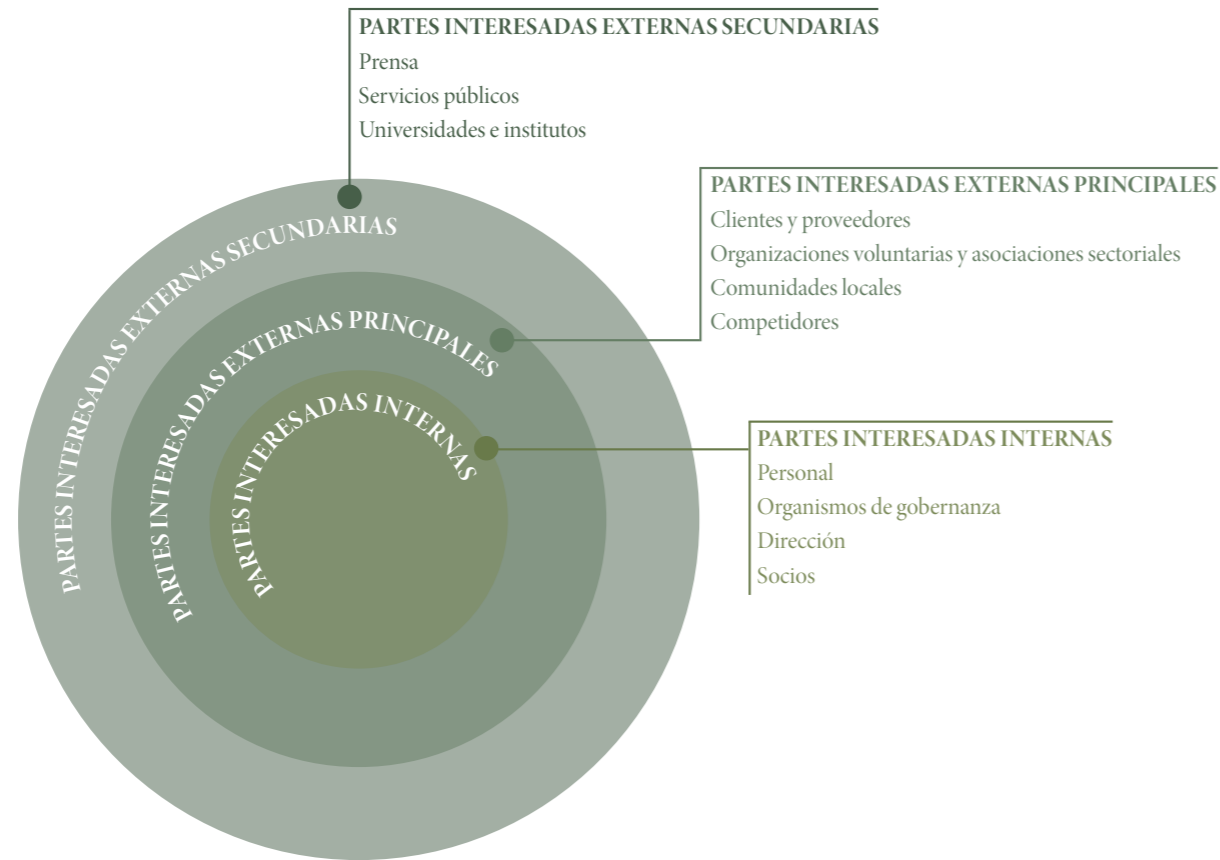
PARTES INTERESADAS EXTERNAS SECUNDARIAS
Prensa
Servicios públicos
Universidades e institutos

PARTES INTERESADAS EXTERNAS PRINCIPALES
Clientes y proveedores
Organizaciones voluntarias y asociaciones sectoriales
Comunidades locales
Competidores

PARTES INTERESADAS INTERNAS
Personal
Organismos de gobernanza
Dirección
Socios

PARTES INTERESADAS EXTERNAS SECUNDARIAS

PARTES INTERESADAS EXTERNAS PRINCIPALES

PARTES INTERESADAS INTERNAS